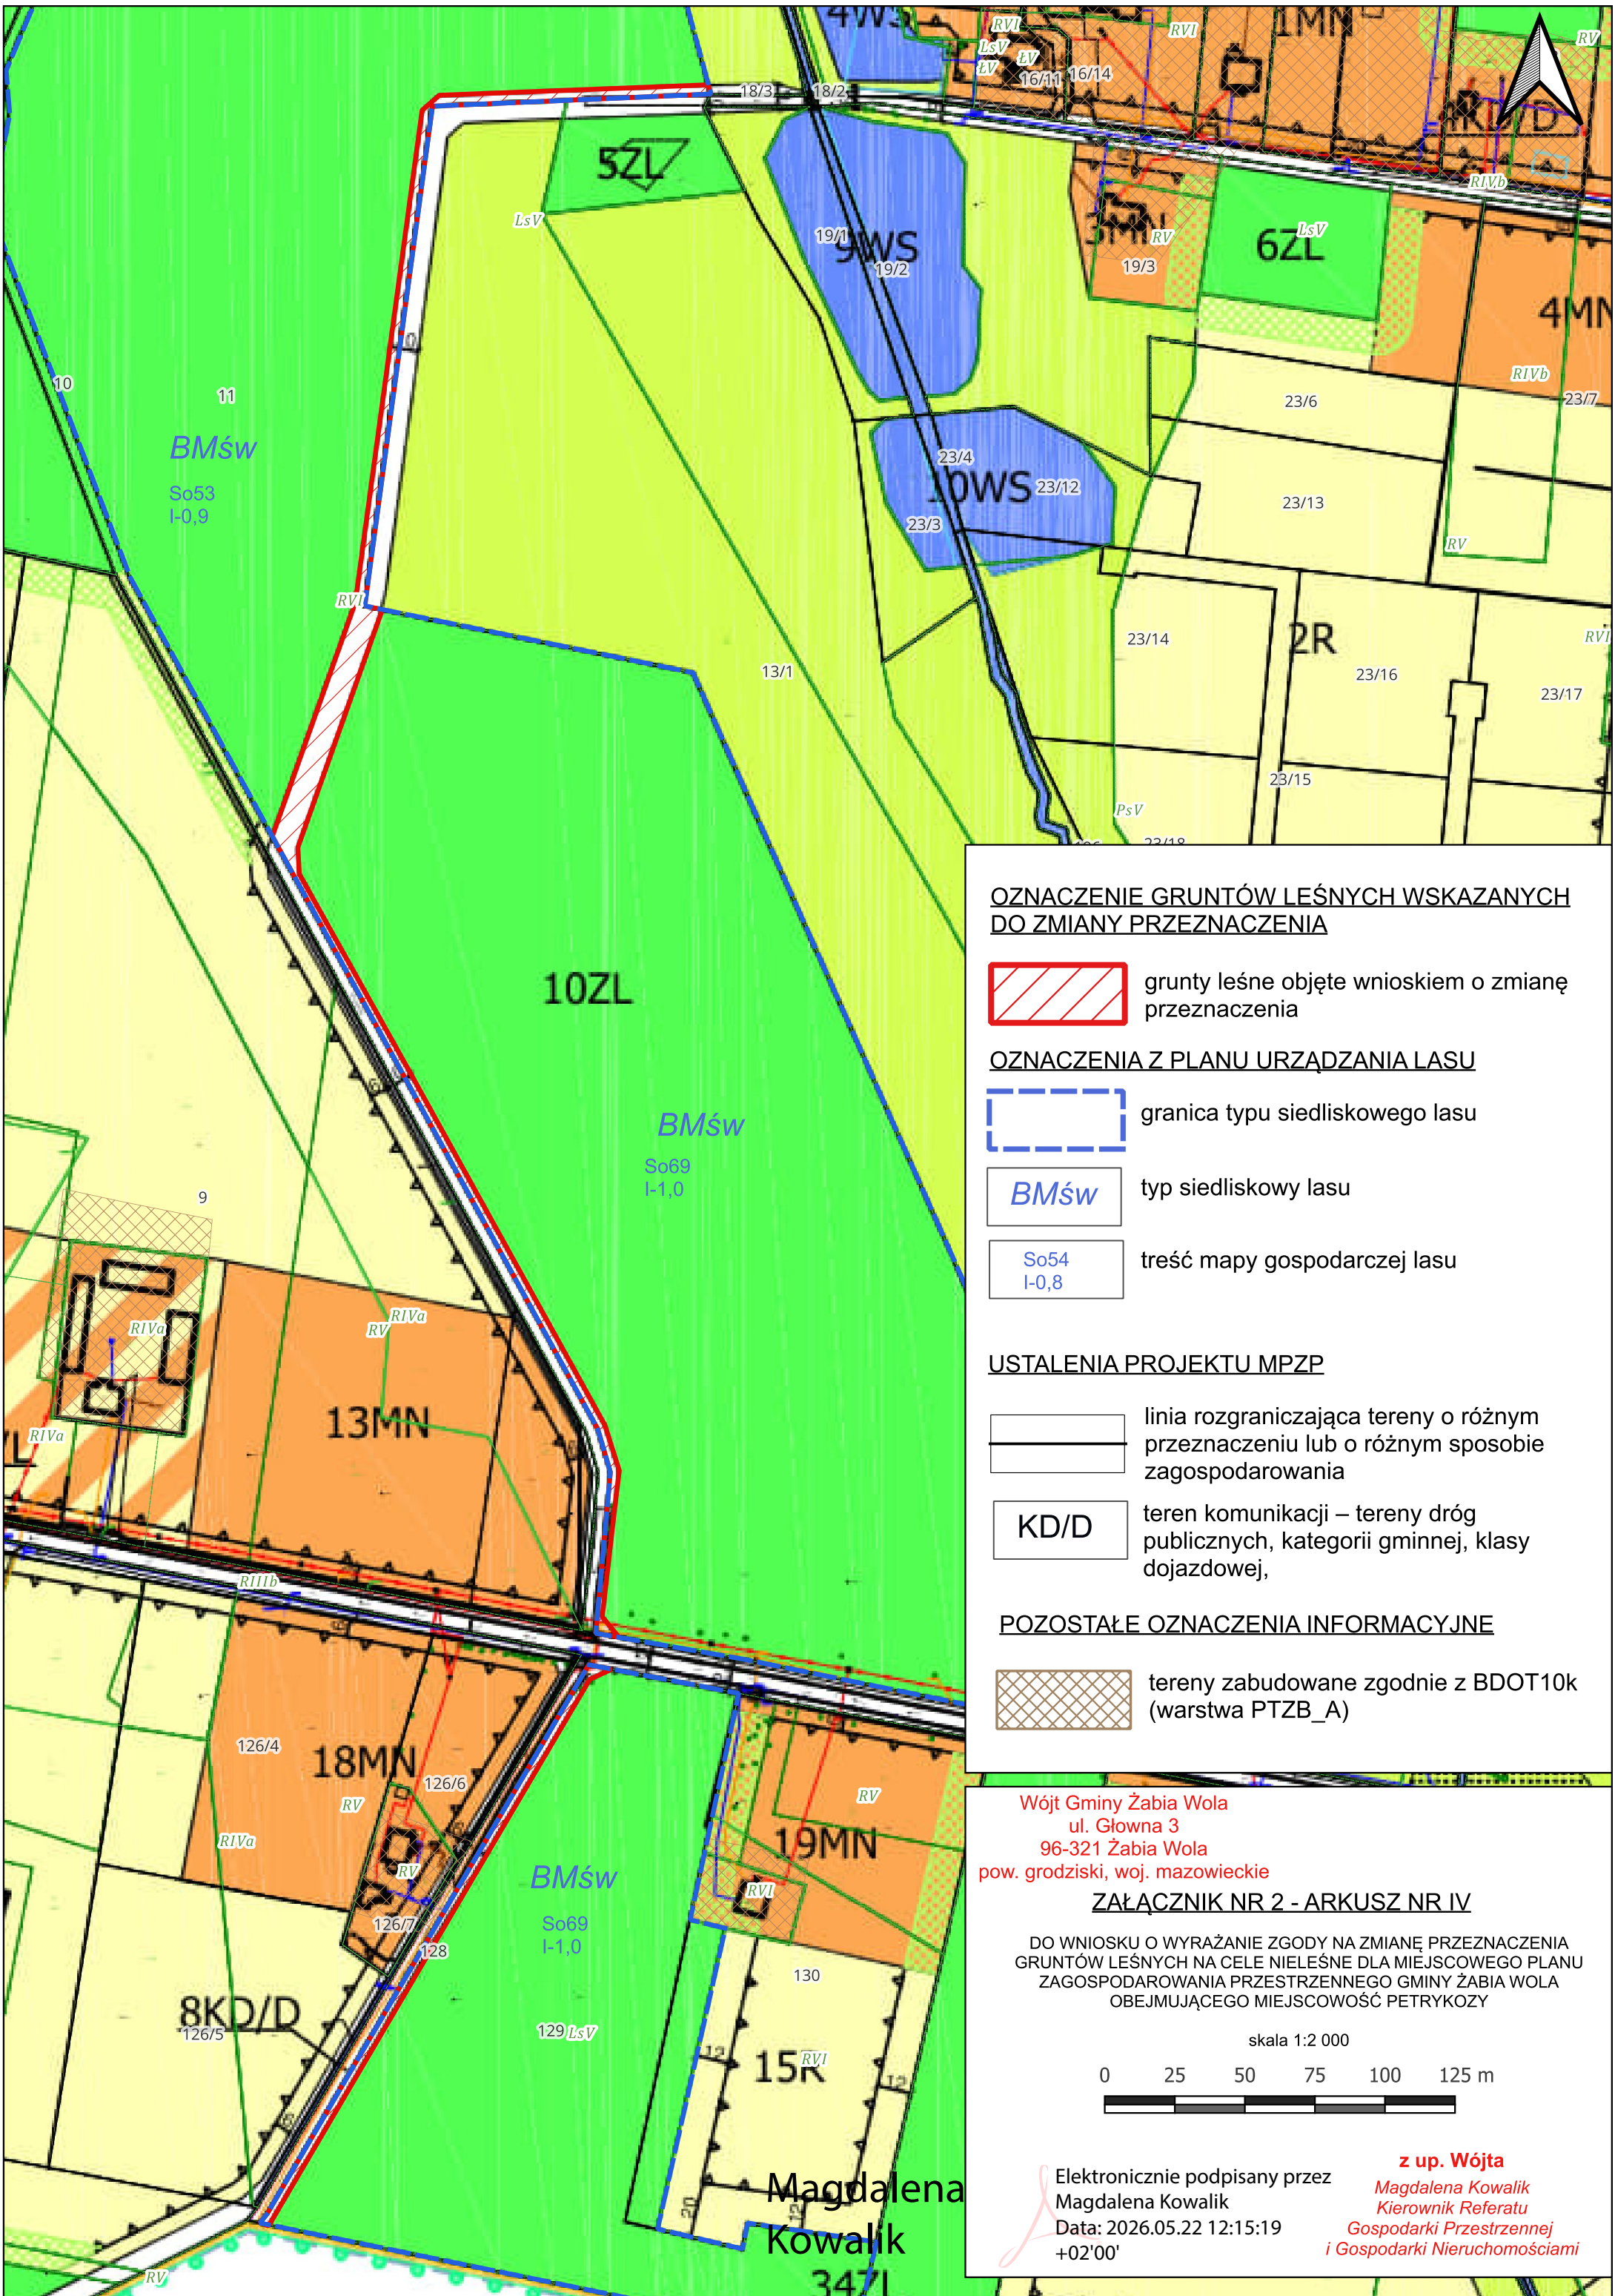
4WS
1MN
RVI
RVI
LsV
LV
LV
16/11
16/14
RV
KD/D
18/3
18/2
5ZL
LsV
19/1
9WS
19/2
3MN
RV
19/3
6ZL
LsV
RIVb
4MN
RIVb
23/7
10
10
11
BMśw
So53
I-0,9
23/6
23/4
10WS
23/12
23/3
23/13
RV
RVI
13/1
23/14
2R
23/16
RVI
23/17
23/15
PsV
10ZL
BMśw
So69
I-1,0
9
RIVa
RV
RIVa
RIVa
13MN
RIIIb
126/4
18MN
126/6
RV
RIVa
RV
126/7
128
BMśw
So69
I-1,0
RV
19MN
RVI
130
8KD/D
126/5
129
LsV
15R
RVI
RV
347L

OZNACZENIE GRUNTÓW LEŚNYCH WSKAZANYCH DO ZMIANY PRZEZNACZENIA

grunty leśne objęte wnioskiem o zmianę przeznaczenia

OZNACZENIA Z PLANU URZĄDZANIA LASU

granica typu siedliskowego lasu

BMśw typ siedliskowy lasu

So54
I-0,8 treść mapy gospodarczej lasu

USTALENIA PROJEKTU MPZP

linia rozgraniczająca tereny o różnym przeznaczeniu lub o różnym sposobie zagospodarowania

KD/D teren komunikacji – tereny dróg publicznych, kategorii gminnej, klasy dojazdowej,

POZOSTAŁE OZNACZENIA INFORMACYJNE

tereny zabudowane zgodnie z BDOT10k (warstwa PTZB_A)

Wójt Gminy Żabia Wola
ul. Głowna 3
96-321 Żabia Wola
pow. grodziski, woj. mazowieckie

ZAŁĄCZNIK NR 2 - ARKUSZ NR IV

DO WNIOSKU O WYRAŻANIE ZGODY NA ZMIANĘ PRZEZNACZENIA GRUNTÓW LEŚNYCH NA CELE NIELEŚNE DLA MIEJSCOWEGO PLANU ZAGOSPODAROWANIA PRZESTRZENNEGO GMINY ŻABIA WOLA OBEJMUJĄCEGO MIEJSCOWOŚĆ PETRYKOZY

skala 1:2 000

0 25 50 75 100 125 m

Magdalena Kowalik

Elektronicznie podpisany przez Magdalena Kowalik
Data: 2026.05.22 12:15:19 +02'00'

z up. Wójta
Magdalena Kowalik
Kierownik Referatu
Gospodarki Przestrzennej
i Gospodarki Nieruchomościami